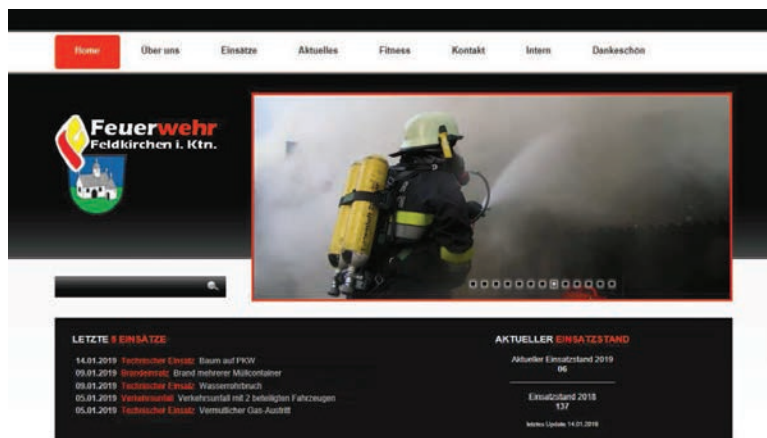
Home Über uns Einsätze Aktuelles Fitness Kontakt Intern Dankeschön

Feuerwehr
Feldkirchen i. Ktn.

LETZTE 5 EINSÄTZE

14.01.2019 Technischer Einsatz Baum auf PKW
09.01.2019 Brandeinsatz Brand mehrerer Müllcontainer
09.01.2019 Technischer Einsatz Wasserrohrbruch
05.01.2019 Verkehrsunfall Verkehrsunfall mit 2 beteiligten Fahrzeugen
05.01.2019 Technischer Einsatz Vermutlicher Gas-Austritt

AKTUELLER EINSATZSTAND

Aktueller Einsatzstand 2019
06

Einsatzstand 2018
137

letztes Update: 14.01.2019